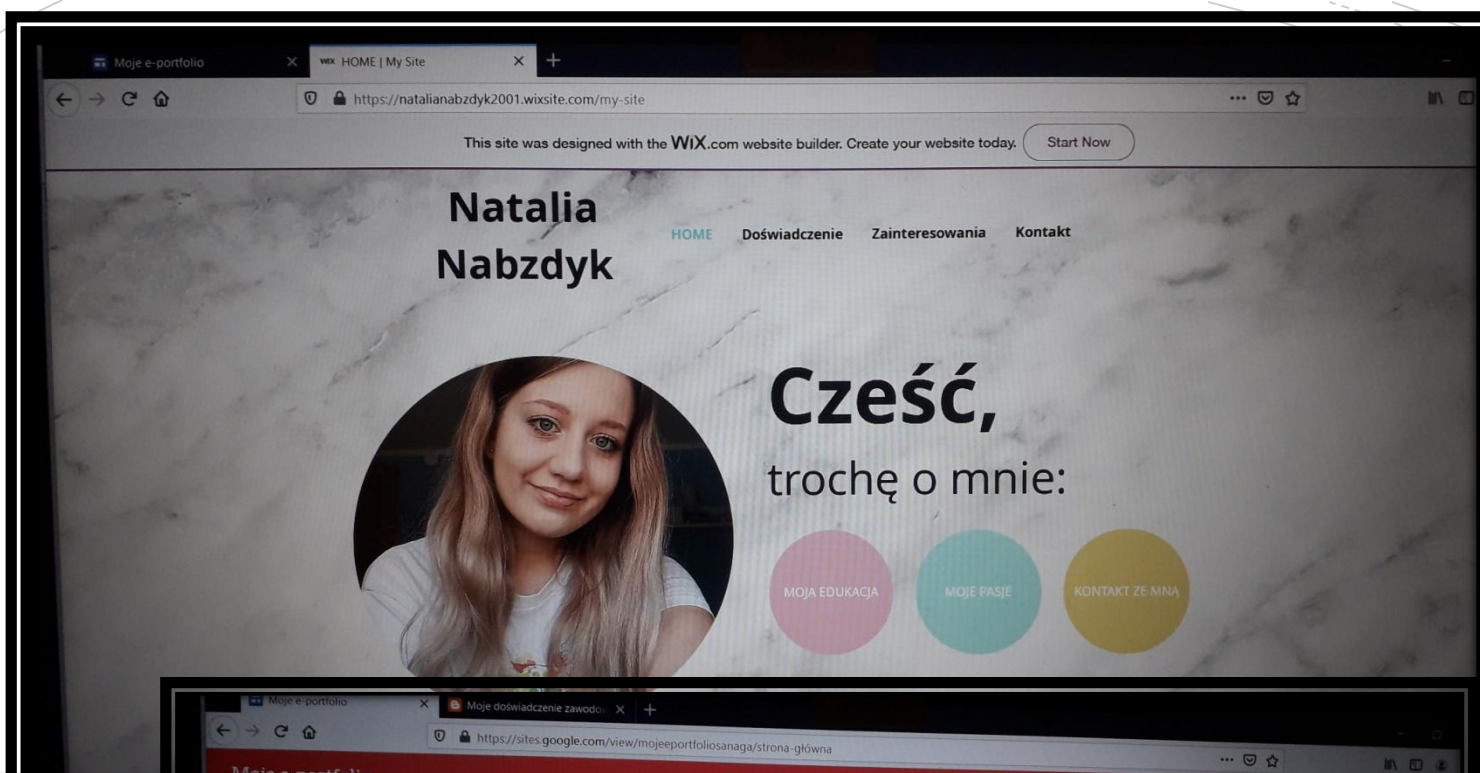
Moje e-portfolio
HOME | My Site
https://natalianabzdyk2001.wixsite.com/my-site
This site was designed with the WIX.com website builder. Create your website today. Start Now

Natalia Nabzdyk
HOME Doświadczenie Zainteresowania Kontakt

Cześć,
trochę o mnie:

MOJA EDUKACJA
MOJE PASJE
KONTAKT ZE MNĄ

Moje e-portfolio
Moje doświadczenie zawodo
https://sites.google.com/view/mojeeportfoliosanaga/strona-główna
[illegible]